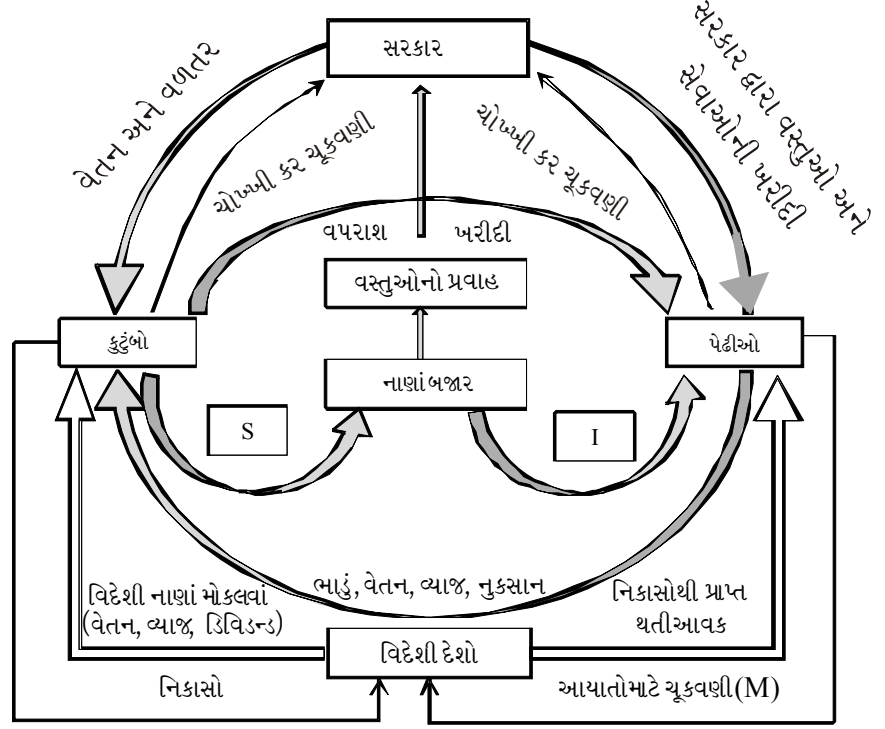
સરકાર

વેતન અને વળતર

સરકાર દ્વારા વસ્તુઓ અને સેવાઓની ખરીદી

ચોખ્ખી કર ચૂકવણી

ચોખ્ખી કર ચૂકવણી

વપરાશ

ખરીદી

વસ્તુઓનો પ્રવાહ

કુટુંબો

પેઢીઓ

નાણાંબજાર

S

I

ભાડું, વેતન, વ્યાજ, નુકસાન

વિદેશી નાણાં મોકલવાં (વેતન, વ્યાજ, ડિવિડન્ડ)

નિકાસોથી પ્રાપ્ત થતીઆવક

વિદેશી દેશો

નિકાસો

આયાતોમાટે ચૂકવણી(M)